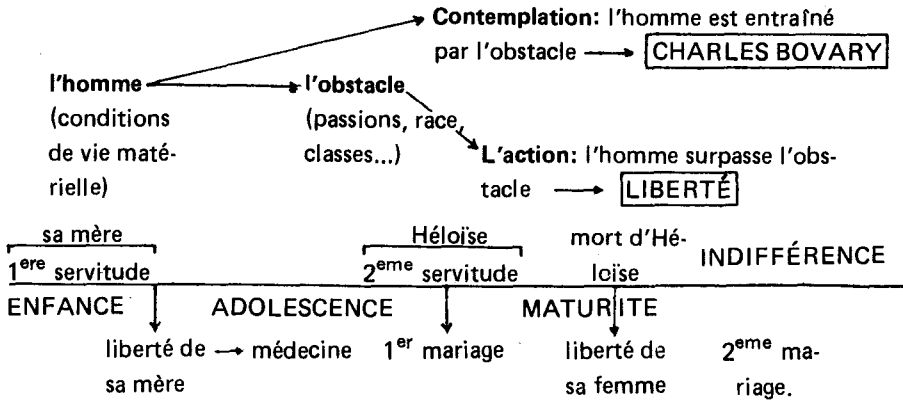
**Contemplation:** l'homme est entraîné par l'obstacle → CHARLES BOVARY

**l'homme** (conditions de vie matérielle) → **l'obstacle** (passions, race, classes...)

**L'action:** l'homme surpasse l'obstacle → LIBERTÉ

sa mère

$1^{ere}$ servitude

Héloïse

$2^{eme}$ servitude

mort d'Héloïse

INDIFFÉRENCE

ENFANCE ADOLESCENCE MATURITE

liberté de sa mère → médecine

$1^{er}$ mariage

liberté de sa femme

$2^{eme}$ mariage.